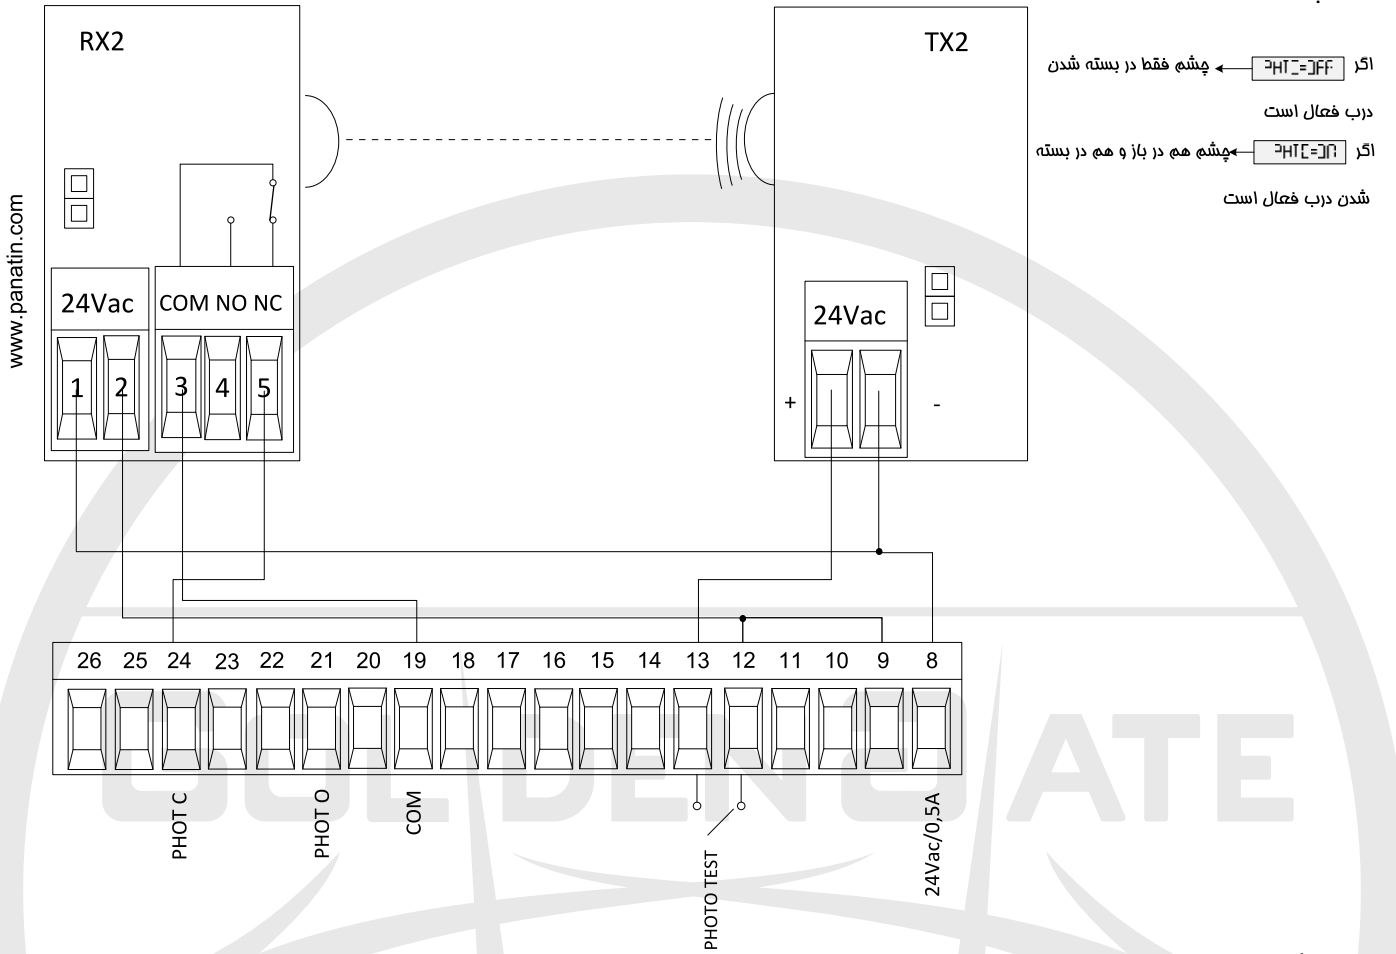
RX2

TX2

اگر PHT_=OFF چشم فقط در بسته شدن درب فعال است

اگر PHT_=On چشم هم در باز و هم در بسته شدن درب فعال است

www.panatin.com

24Vac

COM NO NC

1 2 3 4 5

24Vac

+ -

26 25 24 23 22 21 20 19 18 17 16 15 14 13 12 11 10 9 8

PHOT C

PHOT O

COM

PHOTO TEST

24Vac/0,5A

GOLDEN GATE